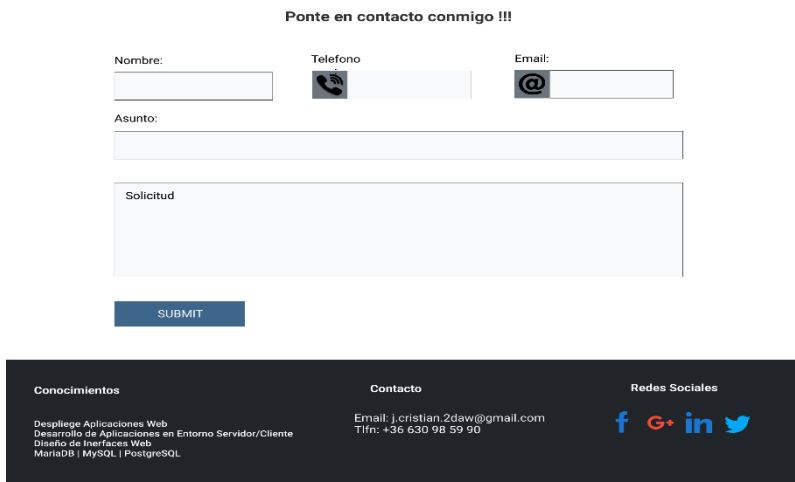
Ponte en contacto conmigo !!!

Nombre:

Telefono

Email:

@

Asunto:

Solicitud

SUBMIT

Conocimientos

Despliege Aplicaciones Web
Desarrollo de Aplicaciones en Entorno Servidor/Cliente
Diseño de Inerfaces Web
MariaDB | MySQL | PostgreSQL

Contacto

Email: j.cristian.2daw@gmail.com
Tlfn: +36 630 98 59 90

Redes Sociales

f G+ in